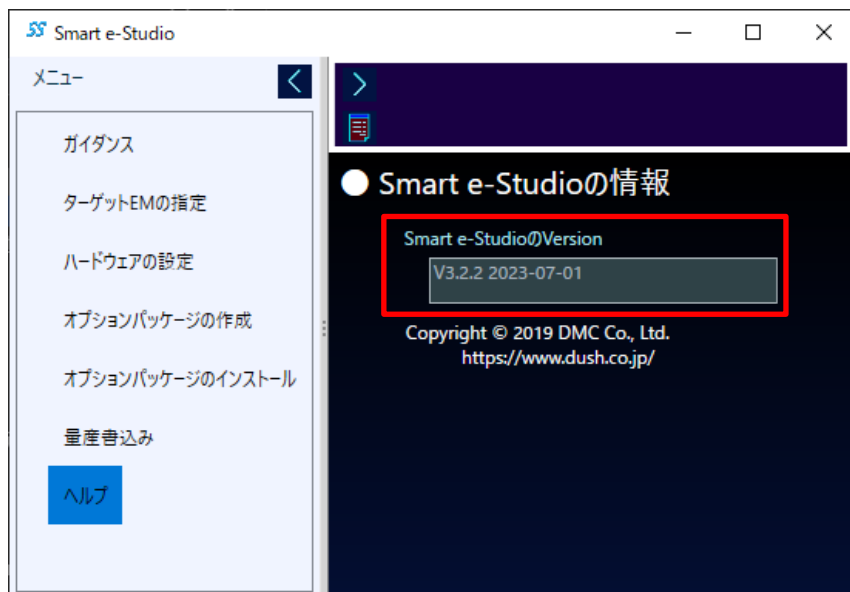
Smart e-Studio

メニュー

ガイダンス

ターゲットEMの指定

ハードウェアの設定

オプションパッケージの作成

オプションパッケージのインストール

量産書込み

ヘルプ

Smart e-Studioの情報

Smart e-StudioのVersion

V3.2.2 2023-07-01

Copyright © 2019 DMC Co., Ltd.
https://www.dush.co.jp/